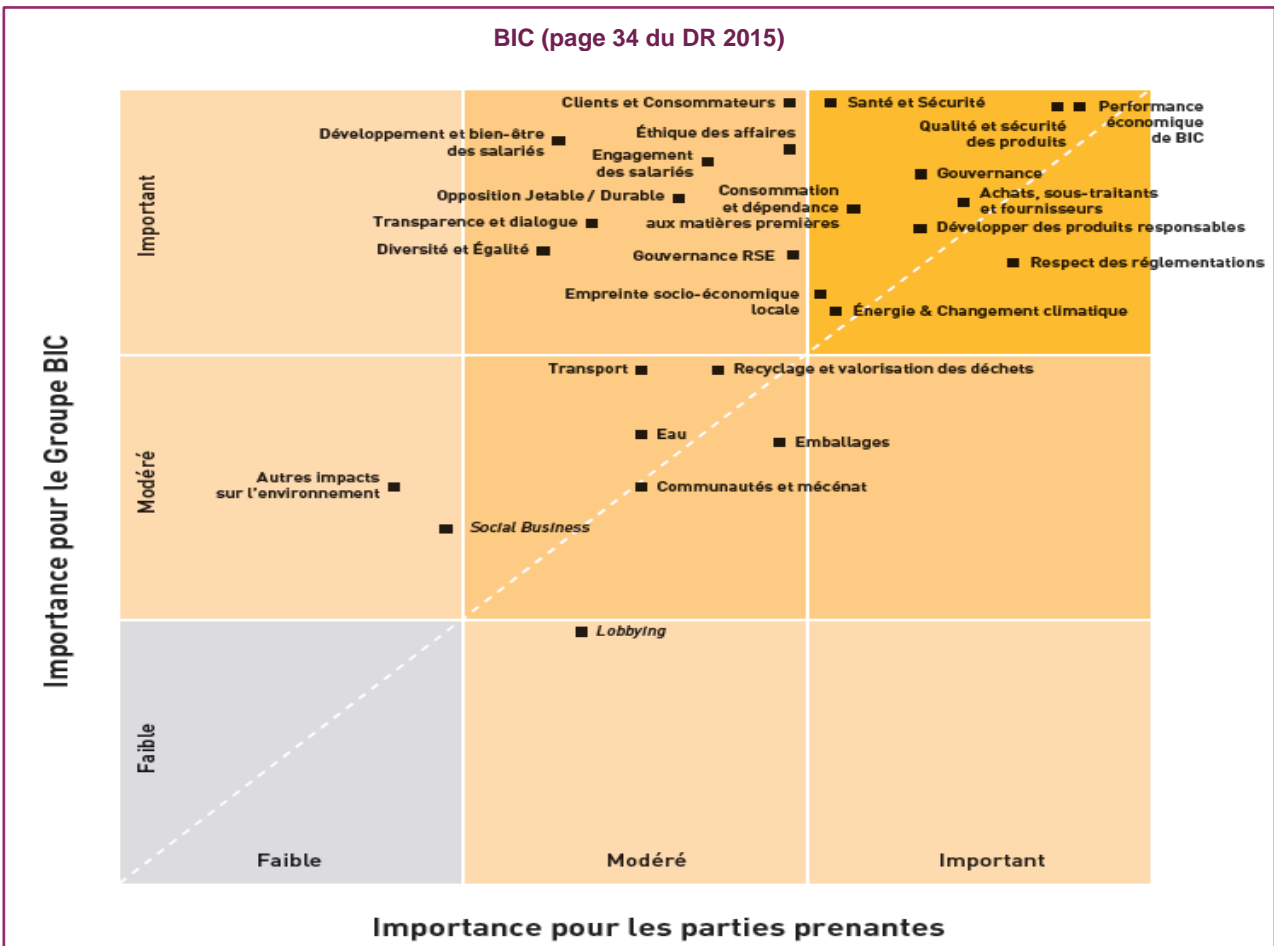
BIC (page 34 du DR 2015)

Importance pour le Groupe BIC

Important

Clients et Consommateurs
Santé et Sécurité
Performance économique de BIC
Développement et bien-être des salariés
Éthique des affaires
Qualité et sécurité des produits
Engagement des salariés
Gouvernance
Opposition Jetable / Durable
Consommation et dépendance aux matières premières
Achats, sous-traitants et fournisseurs
Transparence et dialogue
Développer des produits responsables
Diversité et Égalité
Gouvernance RSE
Respect des réglementations
Empreinte socio-économique locale
Énergie & Changement climatique

Modéré

Transport
Recyclage et valorisation des déchets
Eau
Emballages
Autres impacts sur l'environnement
Communautés et mécénat
Social Business

Faible

Lobbying

Faible
Modéré
Important

Importance pour les parties prenantes